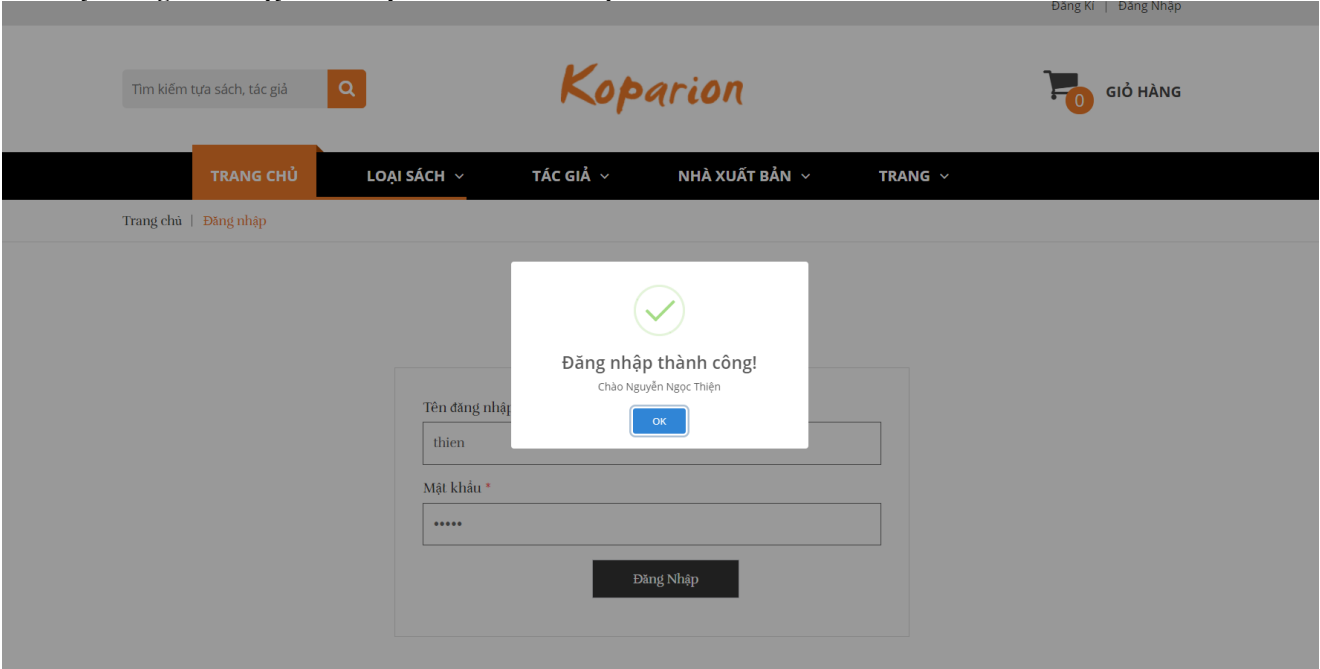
Đăng Kí | Đăng Nhập

Tìm kiếm tựa sách, tác giả

Koparion

0 GIỎ HÀNG

TRANG CHỦ LOẠI SÁCH TÁC GIẢ NHÀ XUẤT BẢN TRANG

Trang chủ | Đăng nhập

Đăng nhập thành công!

Chào Nguyễn Ngọc Thiện

OK

Tên đăng nhập

thien

Mật khẩu *

•••••

Đăng Nhập